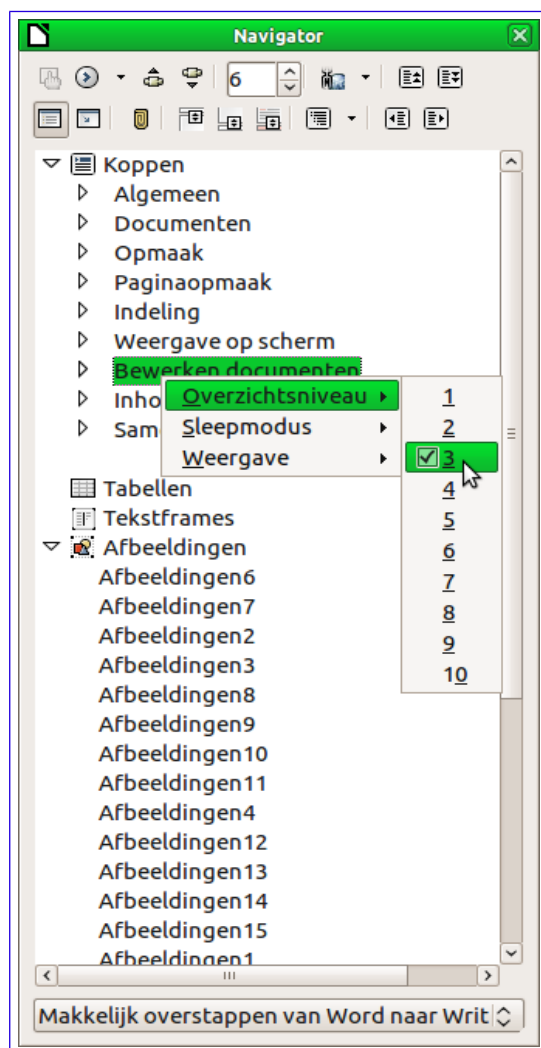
Navigator

6

Koppen
Algemeen
Documenten
Opmaak
Paginaopmaak
Indeling
Weergave op scherm
Bewerken documenten
Inho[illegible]
Sam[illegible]
Tabellen
Tekstframes
Afbeeldingen
Afbeeldingen6
Afbeeldingen7
Afbeeldingen2
Afbeeldingen3
Afbeeldingen8
Afbeeldingen9
Afbeeldingen10
Afbeeldingen11
Afbeeldingen4
Afbeeldingen12
Afbeeldingen13
Afbeeldingen14
Afbeeldingen15
Afbeeldingen1

Overzichtsniveau
Sleepmodus
Weergave

1
2
3
4
5
6
7
8
9
10

Makkelijk overstappen van Word naar Writ